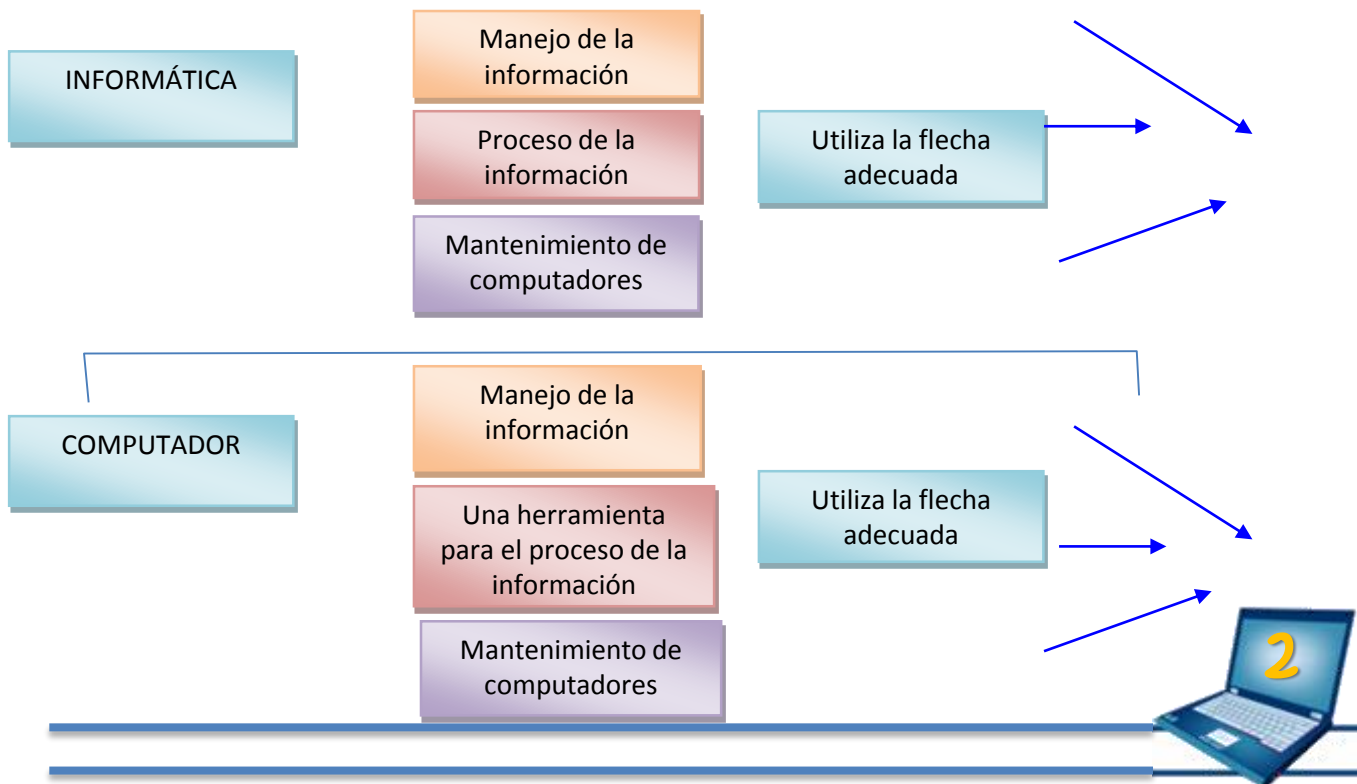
INFORMÁTICA

Manejo de la información

Proceso de la información

Mantenimiento de computadores

Utiliza la flecha adecuada

COMPUTADOR

Manejo de la información

Una herramienta para el proceso de la información

Mantenimiento de computadores

Utiliza la flecha adecuada

2